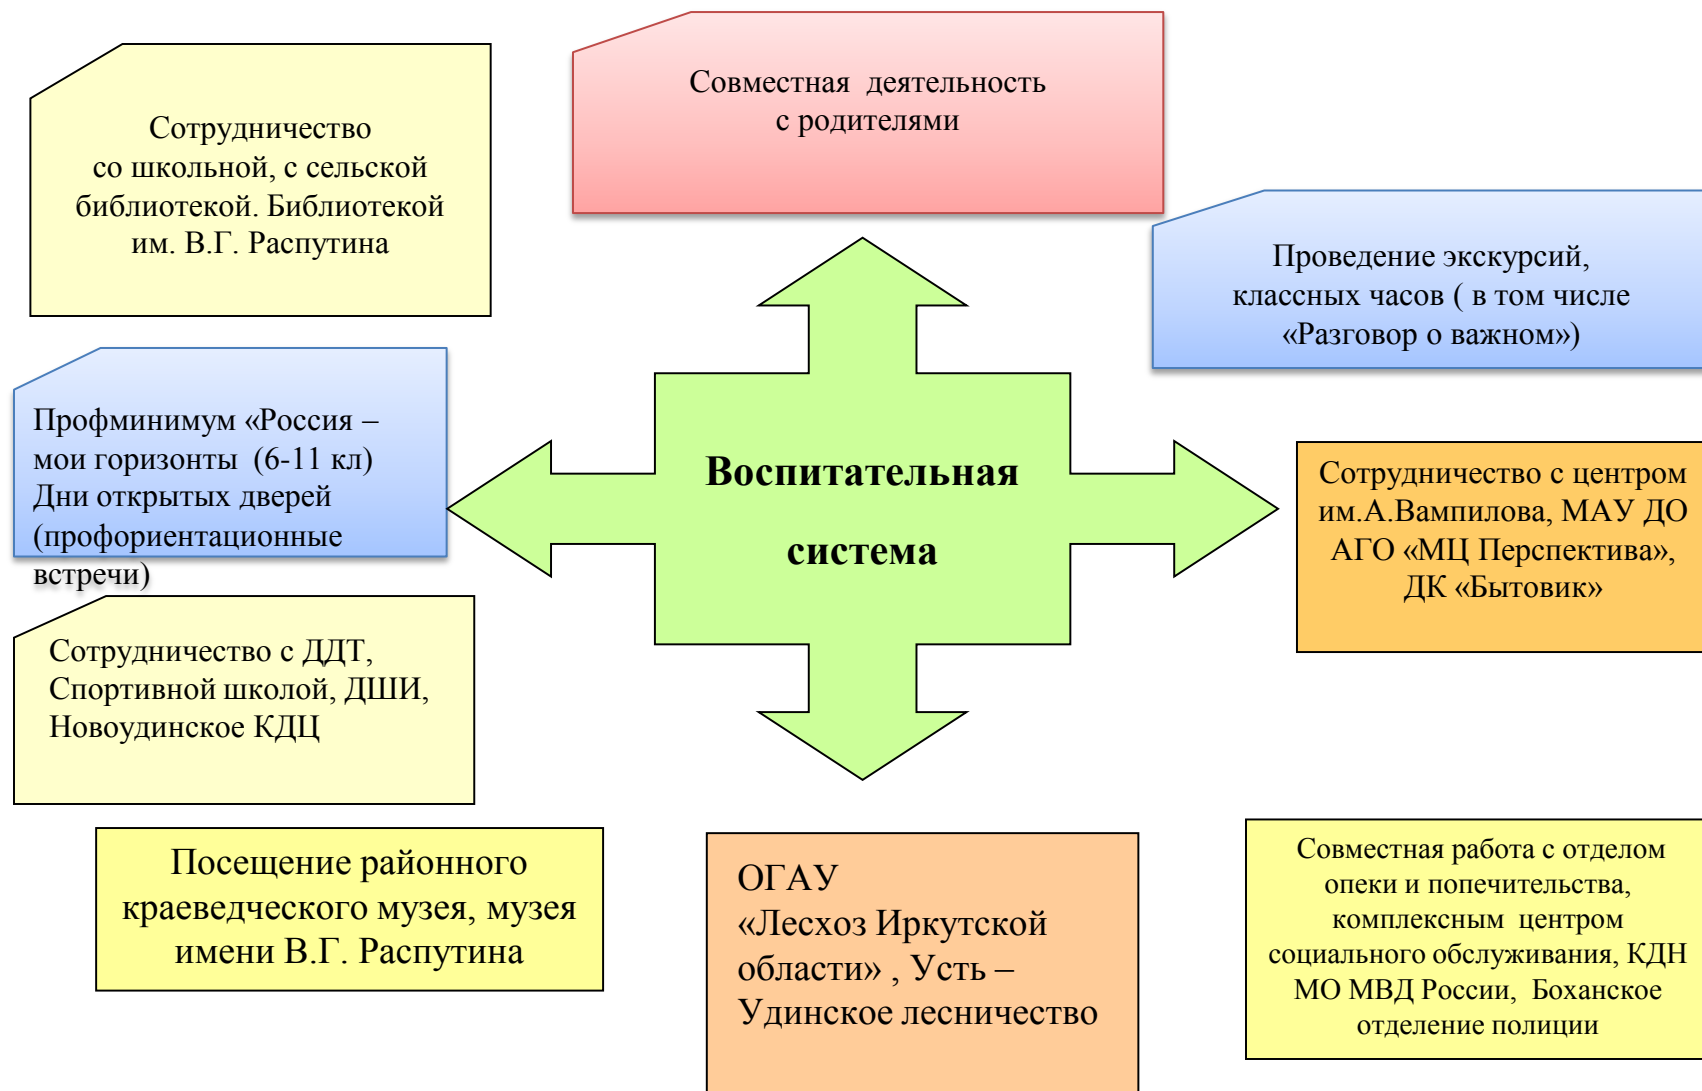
Сотрудничество со школьной, с сельской библиотекой. Библиотекой им. В.Г. Распутина

Совместная деятельность с родителями

Проведение экскурсий, классных часов ( в том числе «Разговор о важном»)

Профминимум «Россия – мои горизонты (6-11 кл) Дни открытых дверей (профориентационные встречи)

Воспитательная система

Сотрудничество с центром им.А.Вампилова, МАУ ДО АГО «МЦ Перспектива», ДК «Бытовик»

Сотрудничество с ДДТ, Спортивной школой, ДШИ, Новоудинское КДЦ

Посещение районного краеведческого музея, музея имени В.Г. Распутина

ОГАУ «Лесхоз Иркутской области» , Усть – Удинское лесничество

Совместная работа с отделом опеки и попечительства, комплексным центром социального обслуживания, КДН МО МВД России, Боханское отделение полиции